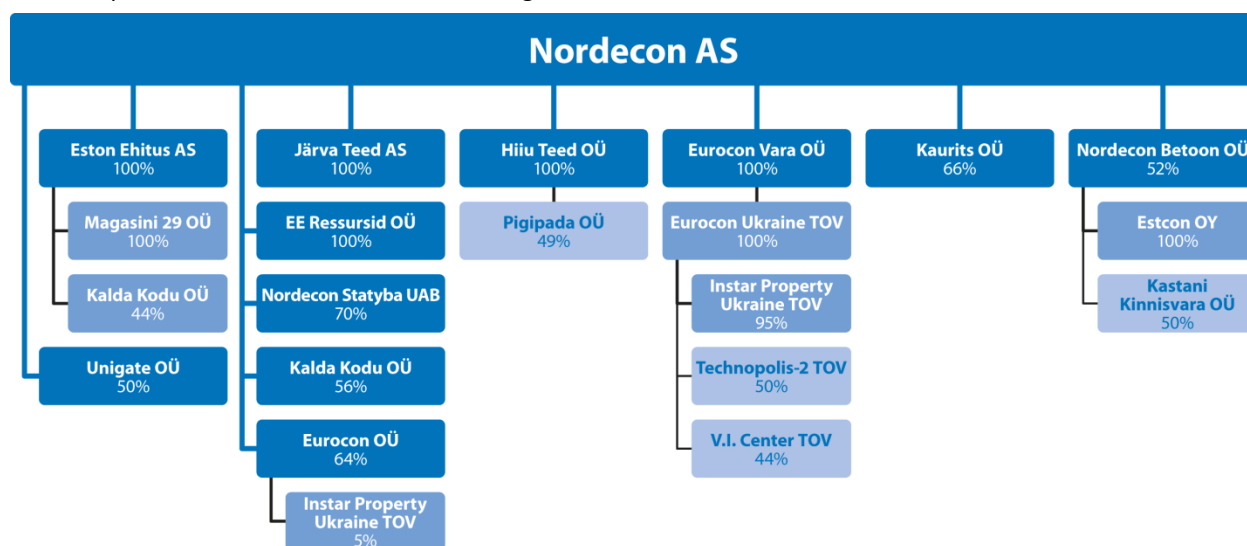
Nordecon AS

Eston Ehitus AS
100%

Magasini 29 OÜ
100%

Kalda Kodu OÜ
44%

Unigate OÜ
50%

Järva Teed AS
100%

EE Ressursid OÜ
100%

Nordecon Statyba UAB
70%

Kalda Kodu OÜ
56%

Eurocon OÜ
64%

Instar Property Ukraine TOV
5%

Hiiu Teed OÜ
100%

Pigipada OÜ
49%

Eurocon Vara OÜ
100%

Eurocon Ukraine TOV
100%

Instar Property Ukraine TOV
95%

Technopolis-2 TOV
50%

V.I. Center TOV
44%

Kaurits OÜ
66%

Nordecon Betoon OÜ
52%

Estcon OY
100%

Kastani Kinnisvara OÜ
50%